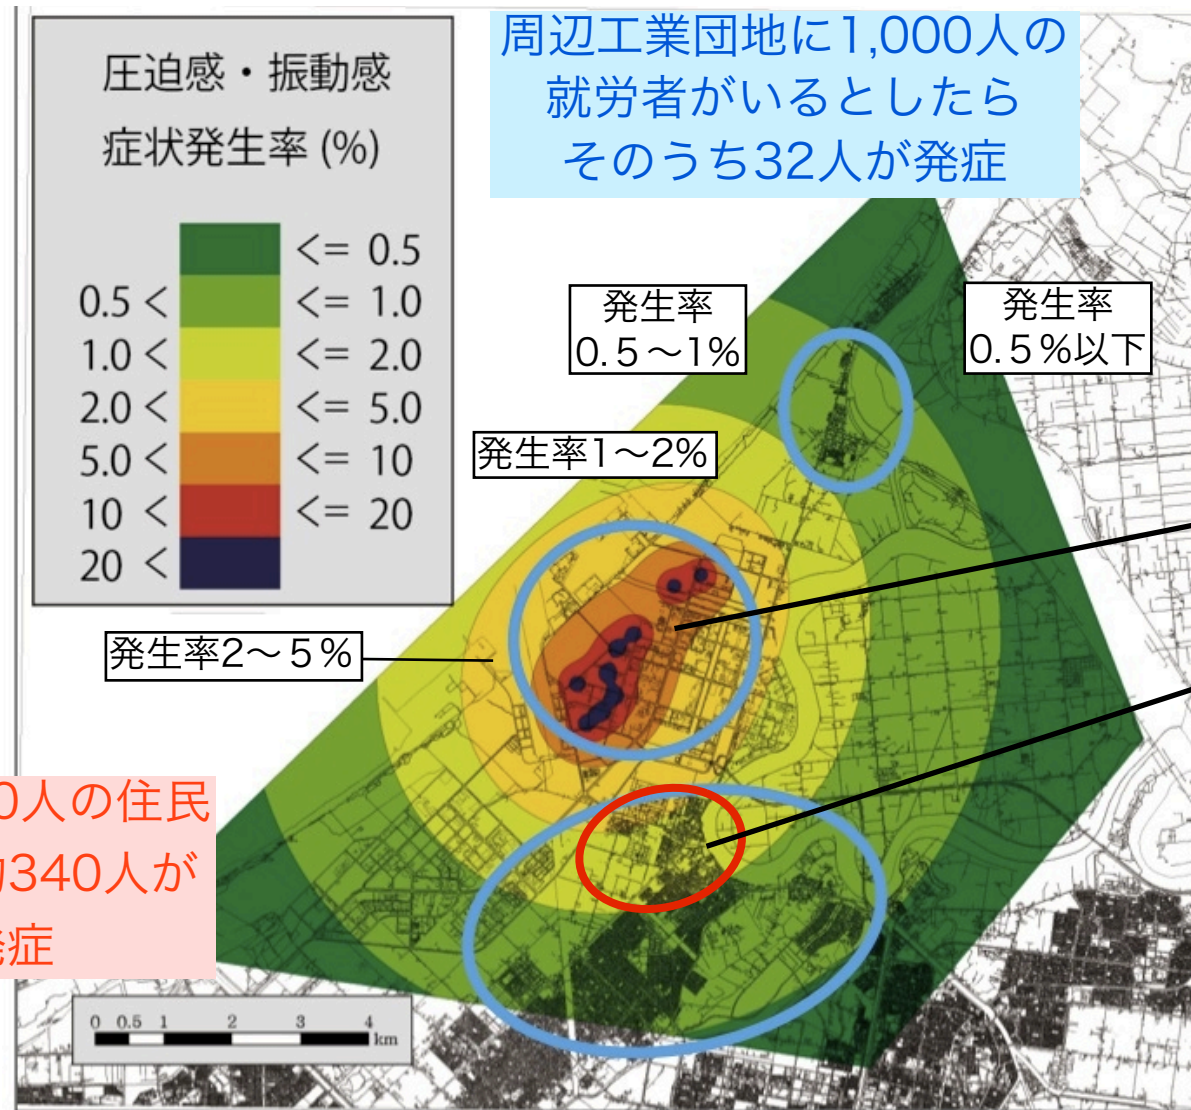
圧迫感・振動感
症状発生率 (%)

|  |  |
|---|---|
|  | <= 0.5 |
| 0.5 < | <= 1.0 |
| 1.0 < | <= 2.0 |
| 2.0 < | <= 5.0 |
| 5.0 < | <= 10 |
| 10 < | <= 20 |
| 20 < |  |

周辺工業団地に1,000人の就労者がいるとしたらそのうち32人が発症

発生率 0.5～1%

発生率 0.5％以下

発生率1～2%

発生率2～５％

0人の住民
340人が
症

0 0.5 1 2 3 4 km